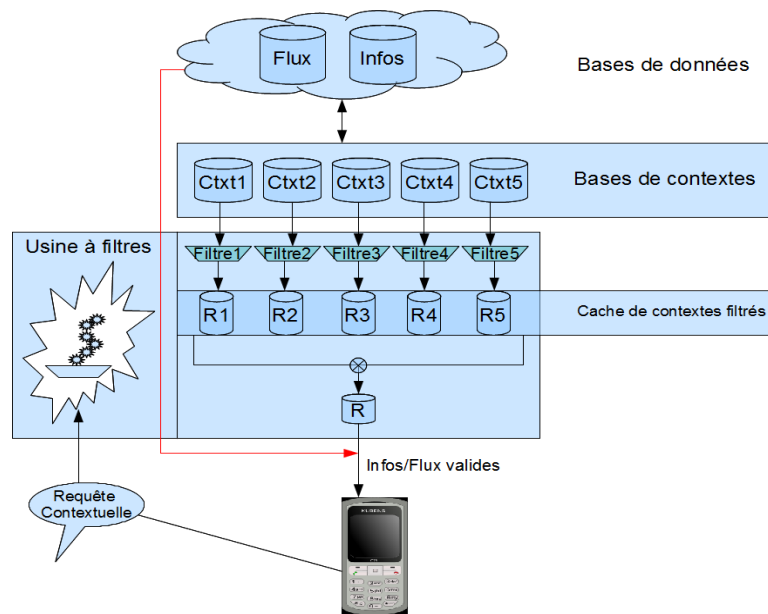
Flux
Infos
Bases de données
Ctxt1
Ctxt2
Ctxt3
Ctxt4
Ctxt5
Bases de contextes
Usine à filtres
Filtre1
Filtre2
Filtre3
Filtre4
Filtre5
R1
R2
R3
R4
R5
Cache de contextes filtrés
R
Infos/Flux valides
Requête Contextuelle